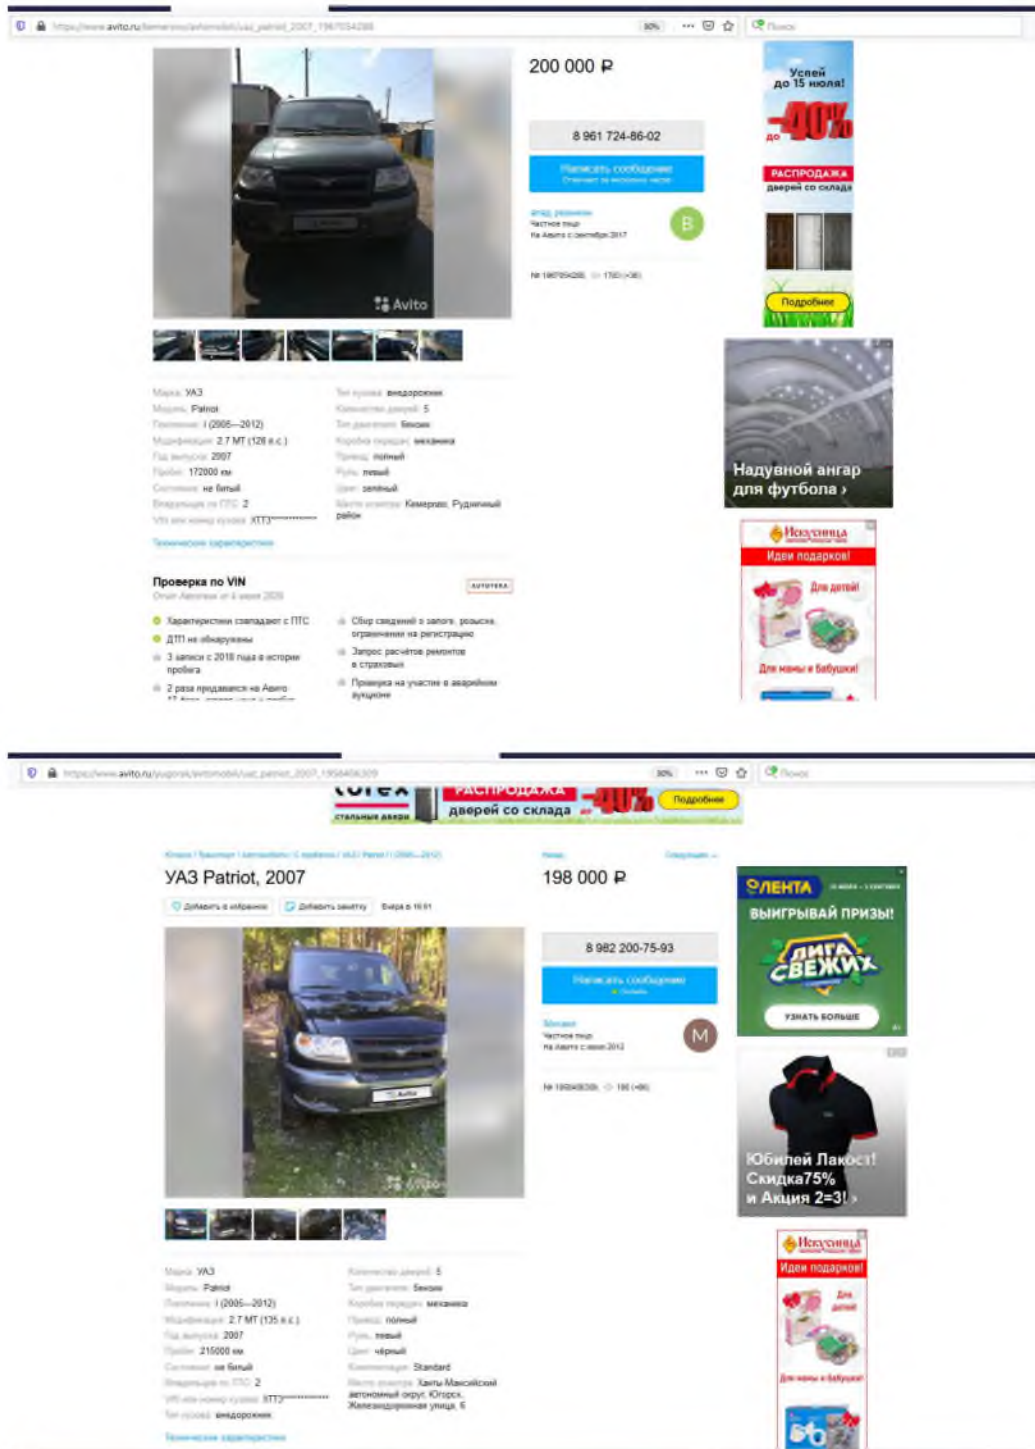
https://www.avito.ru/kemerovo/avtomobili/uaz_patriot_2007_1967054288

200 000 ₽

8 961 724-86-02

Написать сообщение

В

Avito

Марка: УАЗ
Модель: Patriot
Поколение: I (2005—2012)
Модификация: 2.7 MT (128 л.с.)
Год выпуска: 2007
Пробег: 172000 км
Состояние: не битый
Владельцев по ПТС: 2
VIN или номер кузова: XTT3**********

Тип кузова: внедорожник
Количество дверей: 5
Тип двигателя: бензин
Коробка передач: механика
Привод: полный
Руль: левый
Цвет: зелёный
Место осмотра: Кемерово, Рудничный район

Технические характеристики

Проверка по VIN

Характеристики совпадают с ПТС
ДТП не обнаружены
3 записи с 2018 года в истории пробега
2 раза продавался на Авито

Сбор сведений о залоге, розыске, ограничениях на регистрацию
Запрос расчётов ремонтов в страховых
Проверка на участие в аварийном аукционе

Успей до 15 июля!
до -40%
РАСПРОДАЖА дверей со склада
Подробнее

Надувной ангар для футбола ›

Искусница
Идеи подарков!
Для детей!
Для мамы и бабушки!

https://www.avito.ru/yugorsk/avtomobili/uaz_patriot_2007_1958406309

РАСПРОДАЖА дверей со склада -40% Подробнее

УАЗ Patriot, 2007

Добавить в избранное
Добавить заметку

198 000 ₽

8 982 200-75-93

Написать сообщение

М

Марка: УАЗ
Модель: Patriot
Поколение: I (2005—2012)
Модификация: 2.7 MT (135 л.с.)
Год выпуска: 2007
Пробег: 215000 км
Состояние: не битый
Владельцев по ПТС: 2
VIN или номер кузова: XTT3**********
Тип кузова: внедорожник

Количество дверей: 5
Тип двигателя: бензин
Коробка передач: механика
Привод: полный
Руль: левый
Цвет: чёрный
Комплектация: Standard
Место осмотра: Ханты-Мансийский автономный округ, Югорск, Железнодорожная улица, 6

Технические характеристики

ЛЕНТА
ВЫИГРЫВАЙ ПРИЗЫ!
ЛИГА СВЕЖИХ
УЗНАТЬ БОЛЬШЕ

Юбилей Лакост! Скидка75% и Акция 2=3! ›

Искусница
Идеи подарков!
Для детей!
Для мамы и бабушки!